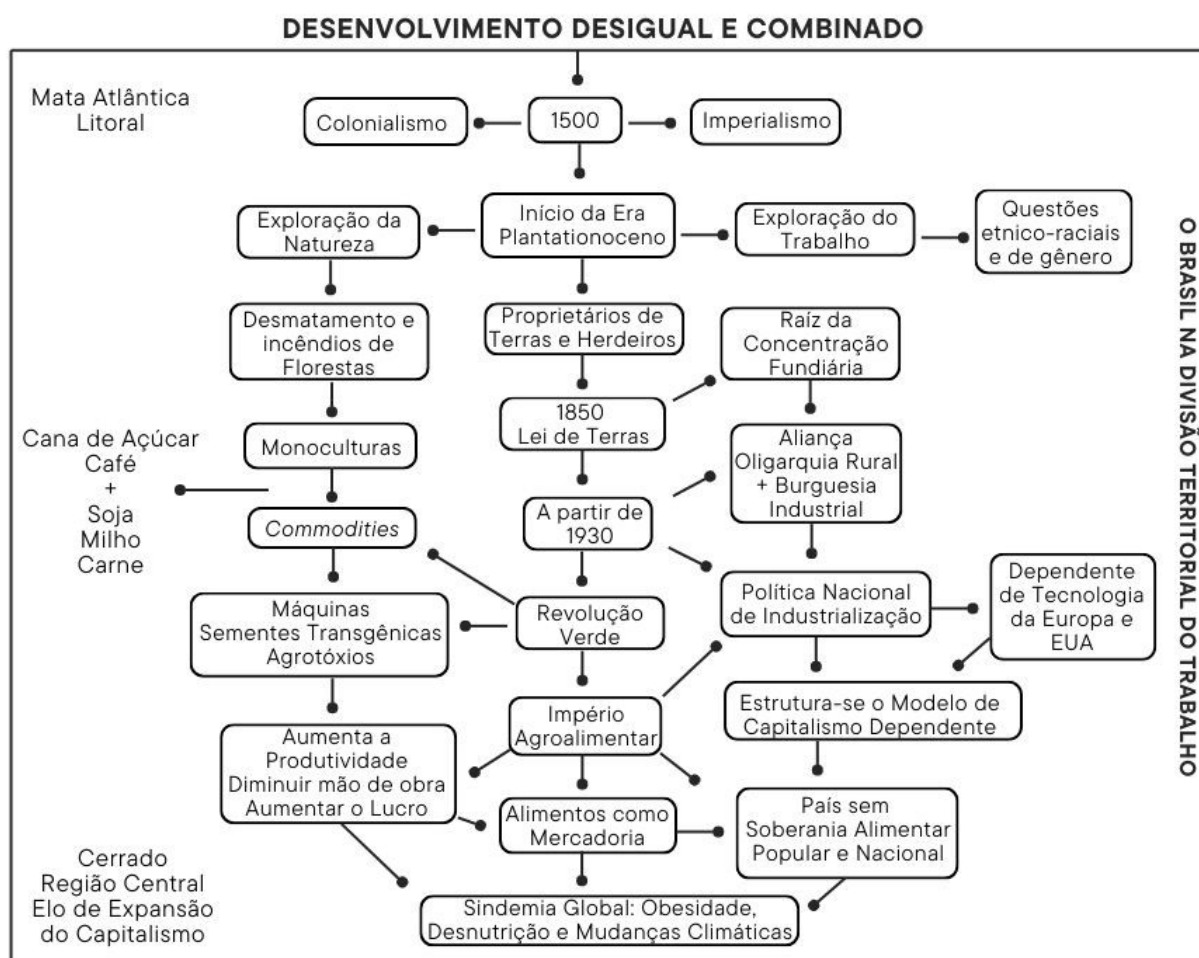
DESENVOLVIMENTO DESIGUAL E COMBINADO

Mata Atlântica
Litoral

Colonialismo

1500

Imperialismo

Exploração da Natureza

Início da Era Plantationoceno

Exploração do Trabalho

Questões etnico-raciais e de gênero

Desmatamento e incêndios de Florestas

Proprietários de Terras e Herdeiros

Raíz da Concentração Fundiária

1850
Lei de Terras

Cana de Açúcar
Café
+
Soja
Milho
Carne

Monoculturas

Aliança Oligarquia Rural + Burguesia Industrial

*Commodities*

A partir de 1930

Máquinas
Sementes Transgênicas
Agrotóxios

Revolução Verde

Política Nacional de Industrialização

Dependente de Tecnologia da Europa e EUA

Estrutura-se o Modelo de Capitalismo Dependente

Império Agroalimentar

Aumenta a Produtividade
Diminuir mão de obra
Aumentar o Lucro

Alimentos como Mercadoria

País sem Soberania Alimentar Popular e Nacional

Cerrado
Região Central
Elo de Expansão do Capitalismo

Sindemia Global: Obesidade, Desnutrição e Mudanças Climáticas

O BRASIL NA DIVISÃO TERRITORIAL DO TRABALHO